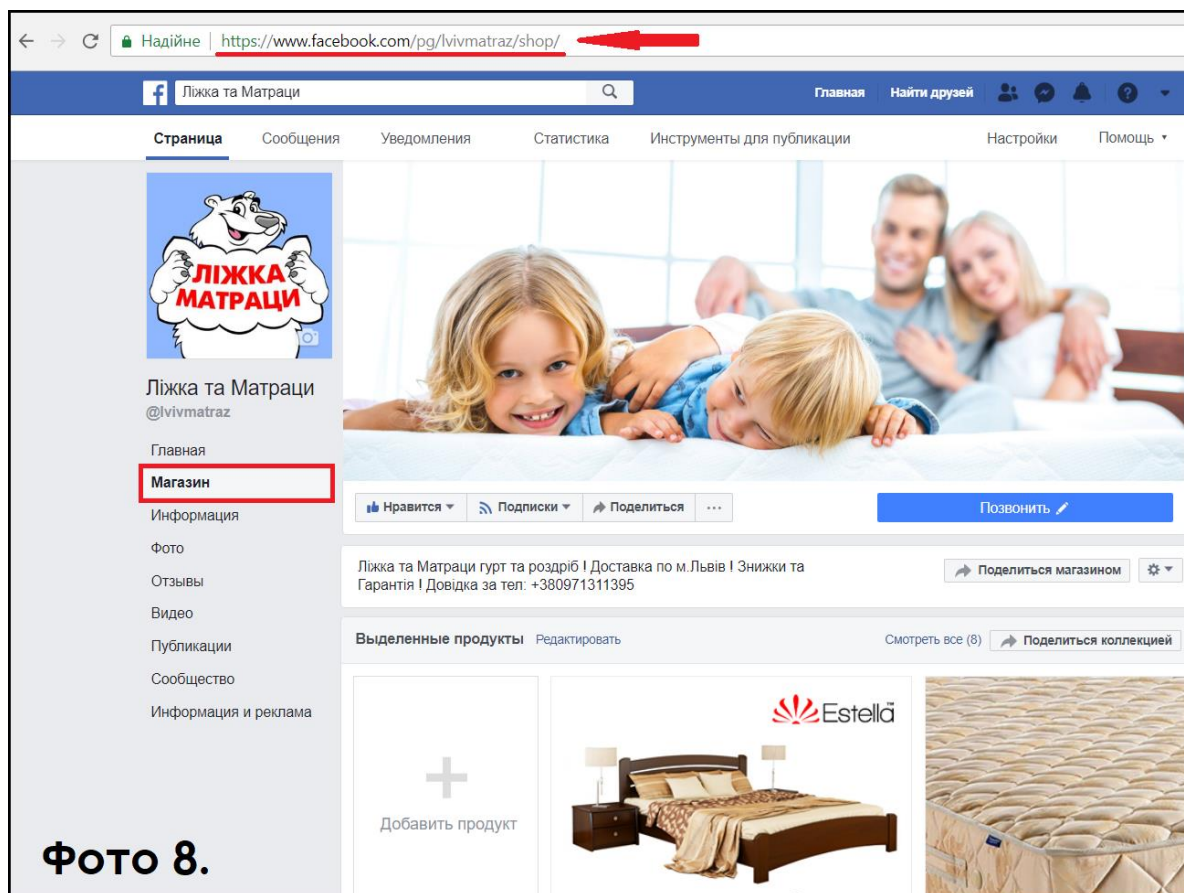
Надійне | https://www.facebook.com/pg/lvivmatraz/shop/

Ліжка та Матраци

Главная Найти друзей

Страница Сообщения Уведомления Статистика Инструменты для публикации Настройки Помощь

ЛІЖКА МАТРАЦИ

Ліжка та Матраци
@lvivmatraz

Главная
Магазин
Информация
Фото
Отзывы
Видео
Публикации
Сообщество
Информация и реклама

Нравится Подписки Поделиться ···

Позвонить

Ліжка та Матраци гурт та роздріб ! Доставка по м.Львів ! Знижки та Гарантія ! Довідка за тел: +380971311395

Поделиться магазином

Выделенные продукты Редактировать

Смотреть все (8) Поделиться коллекцией

Добавить продукт

Estella

Фото 8.